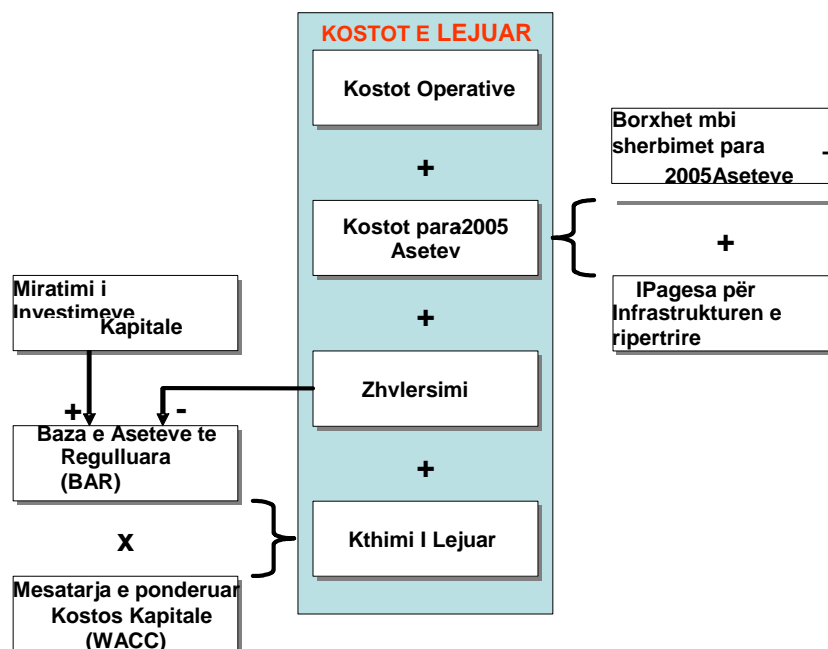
KOSTOT E LEJUAR

Kostot Operative

+

Kostot para2005 Asetev

+

Zhvlersimi

+

Kthimi I Lejuar

Borxhet mbi sherbimet para 2005Aseteve

-

+

IPagesa për Infrastrukturen e ripertrire

Miratimi i Investimeve Kapitale

+

-

Baza e Aseteve te Regulluara (BAR)

x

Mesatarja e ponderuar Kostos Kapitale (WACC)